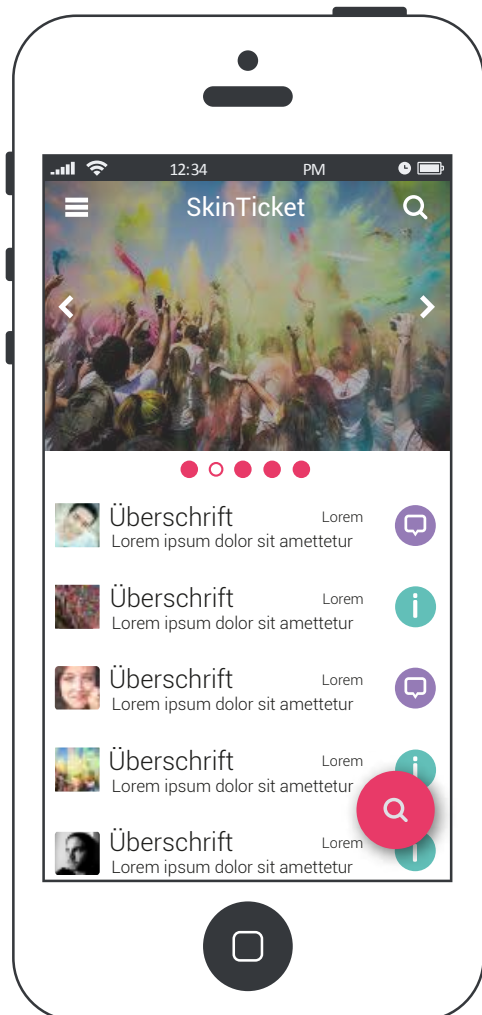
12:34 PM

SkinTicket

Überschrift
Lorem
Lorem ipsum dolor sit amettetur

Überschrift
Lorem
Lorem ipsum dolor sit amettetur

Überschrift
Lorem
Lorem ipsum dolor sit amettetur

Überschrift
Lorem
Lorem ipsum dolor sit amettetur

Überschrift
Lorem
Lorem ipsum dolor sit amettetur